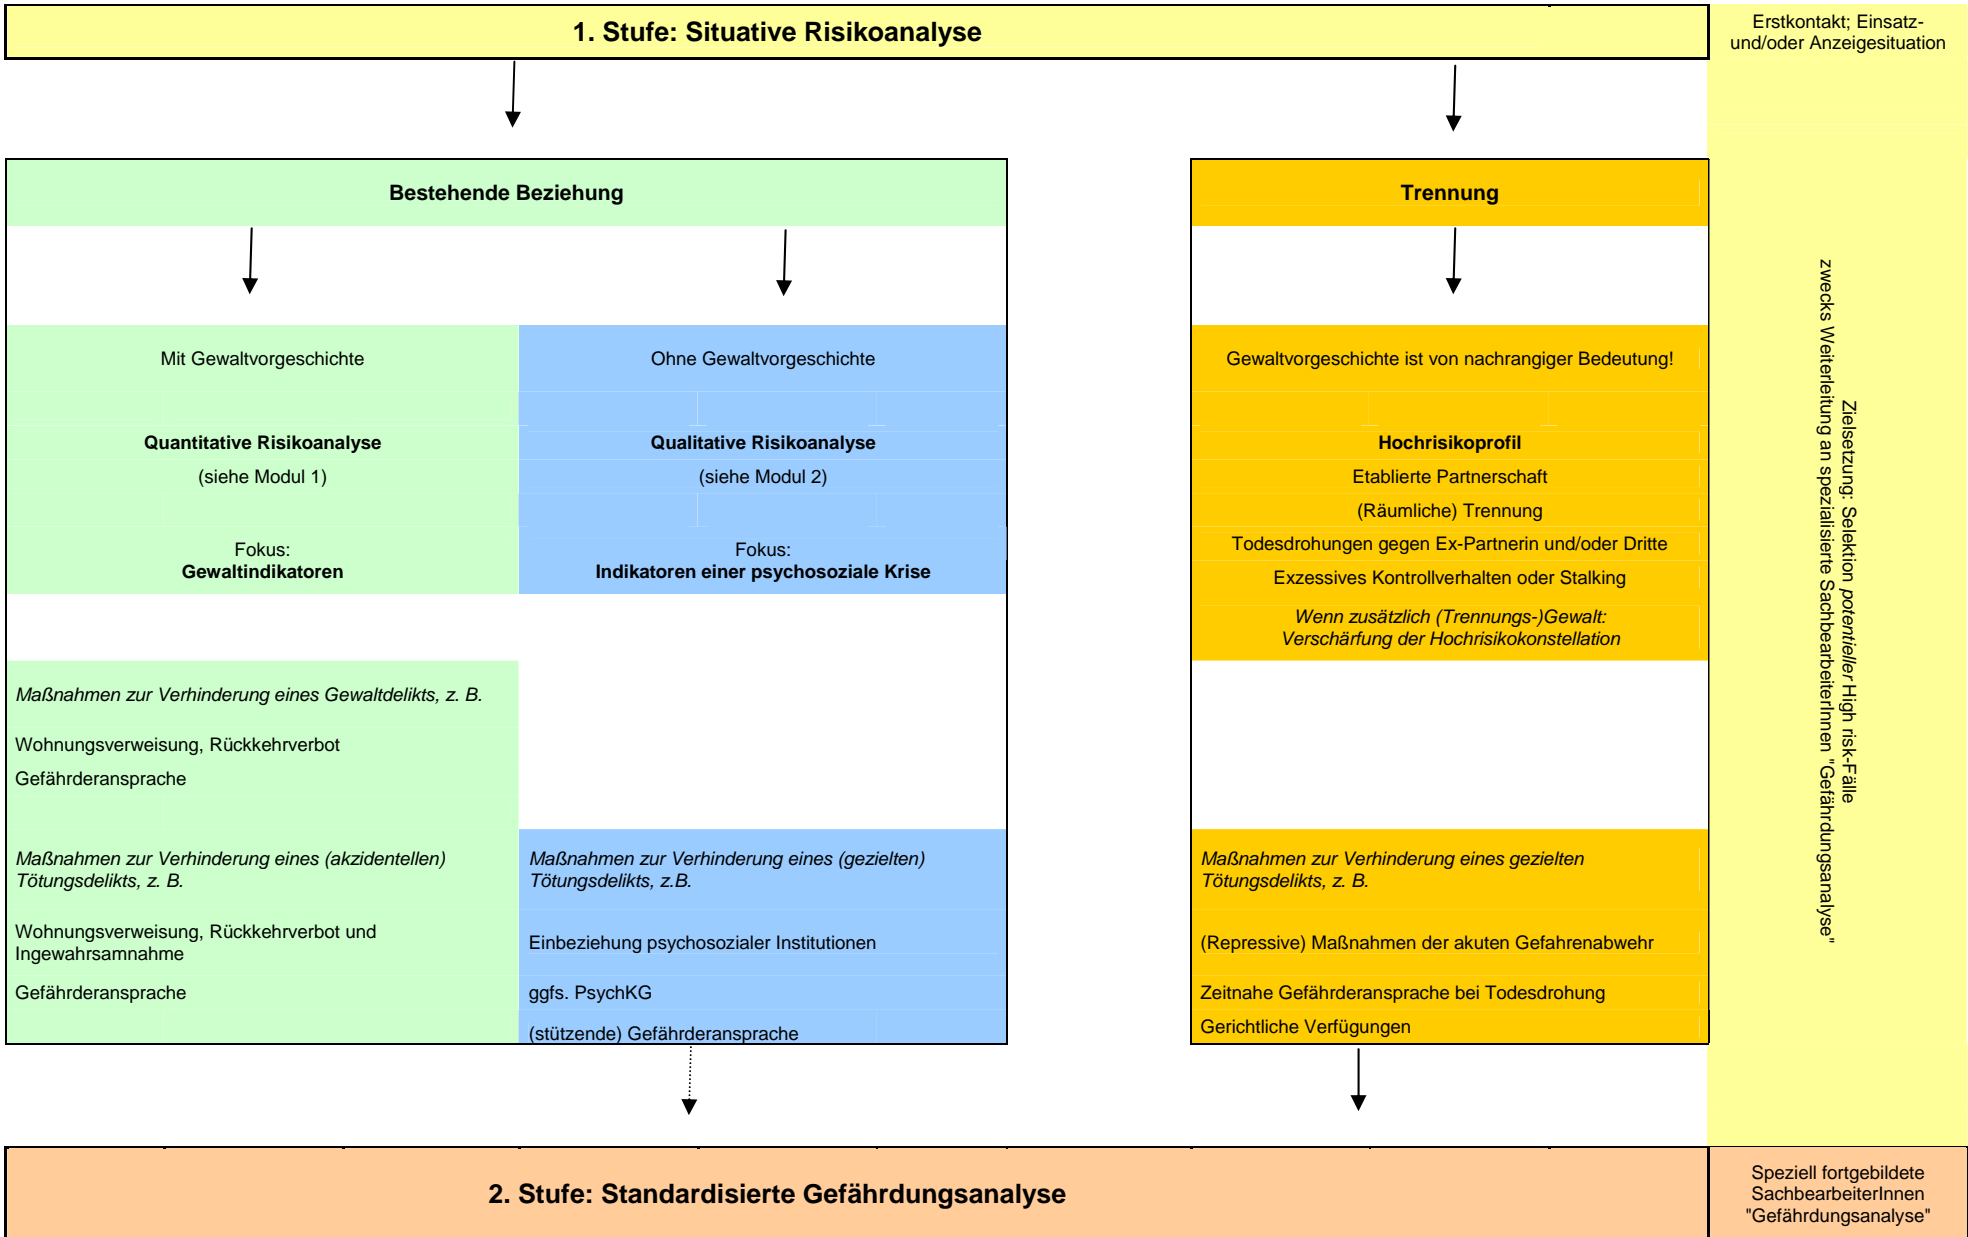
1. Stufe: Situative Risikoanalyse

Erstkontakt; Einsatz- und/oder Anzeigesituation

Bestehende Beziehung

Trennung

Mit Gewaltvorgeschichte

Ohne Gewaltvorgeschichte

Gewaltvorgeschichte ist von nachrangiger Bedeutung!

Quantitative Risikoanalyse

(siehe Modul 1)

Qualitative Risikoanalyse

(siehe Modul 2)

Hochrisikoprofil

Etablierte Partnerschaft

(Räumliche) Trennung

Todesdrohungen gegen Ex-Partnerin und/oder Dritte

Exzessives Kontrollverhalten oder Stalking

Wenn zusätzlich (Trennungs-)Gewalt: Verschärfung der Hochrisikokonstellation

Fokus: Gewaltindikatoren

Fokus: Indikatoren einer psychosoziale Krise

Maßnahmen zur Verhinderung eines Gewaltdelikts, z. B.

Wohnungsverweisung, Rückkehrverbot

Gefährderansprache

Maßnahmen zur Verhinderung eines (akzidentellen) Tötungsdelikts, z. B.

Wohnungsverweisung, Rückkehrverbot und Ingewahrsamnahme

Gefährderansprache

Maßnahmen zur Verhinderung eines (gezielten) Tötungsdelikts, z.B.

Einbeziehung psychosozialer Institutionen

ggfs. PsychKG

(stützende) Gefährderansprache

Maßnahmen zur Verhinderung eines gezielten Tötungsdelikts, z. B.

(Repressive) Maßnahmen der akuten Gefahrenabwehr

Zeitnahe Gefährderansprache bei Todesdrohung

Gerichtliche Verfügungen

Zielsetzung: Selektion potentieller High risk-Fälle zwecks Weiterleitung an spezialisierte SachbearbeiterInnen "Gefährdungsanalyse"

2. Stufe: Standardisierte Gefährdungsanalyse

Speziell fortgebildete SachbearbeiterInnen "Gefährdungsanalyse"